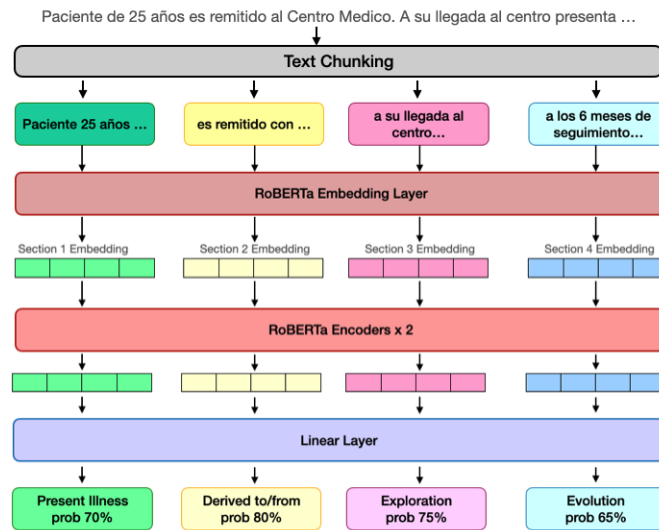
Paciente de 25 años es remitido al Centro Medico. A su llegada al centro presenta …

Text Chunking

Paciente 25 años …

es remitido con …

a su llegada al centro…

a los 6 meses de seguimiento…

RoBERTa Embedding Layer

Section 1 Embedding

Section 2 Embedding

Section 3 Embedding

Section 4 Embedding

RoBERTa Encoders x 2

Linear Layer

Present Illness prob 70%

Derived to/from prob 80%

Exploration prob 75%

Evolution prob 65%